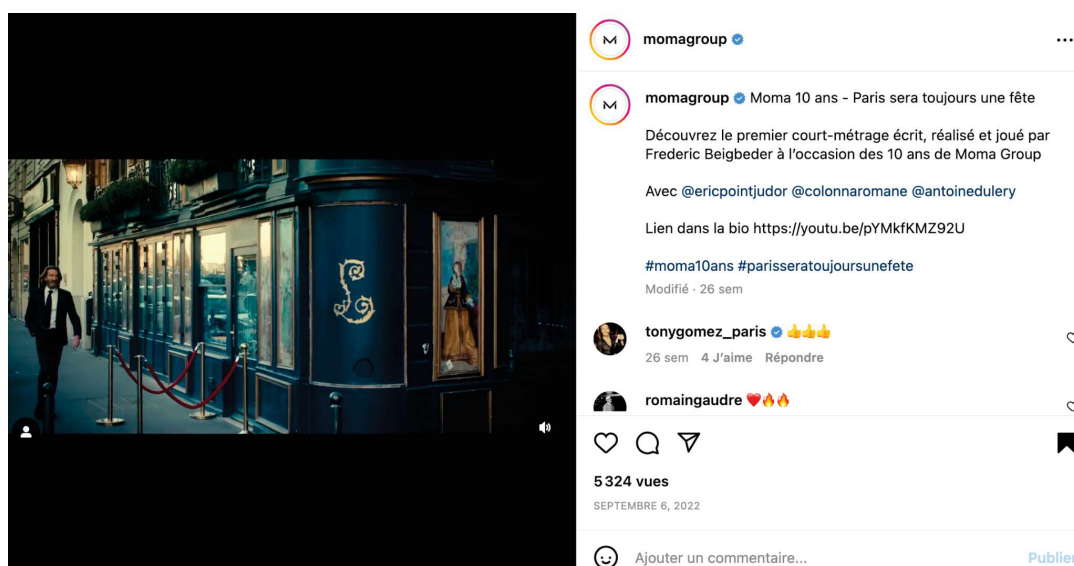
M

momagroup

...

M

momagroup Moma 10 ans - Paris sera toujours une fête

Découvrez le premier court-métrage écrit, réalisé et joué par Frederic Beigbeder à l'occasion des 10 ans de Moma Group

Avec @ericpointjudor @colonnaromane @antoinedulery

Lien dans la bio https://youtu.be/pYMkfKMZ92U

#moma10ans #parisseratoujoursunefete

Modifié · 26 sem

tonygomez_paris 👍👍👍

26 sem 4 J'aime Répondre

romaingaudre ❤️🔥🔥

5 324 vues

SEPTEMBRE 6, 2022

Ajouter un commentaire...

Publier